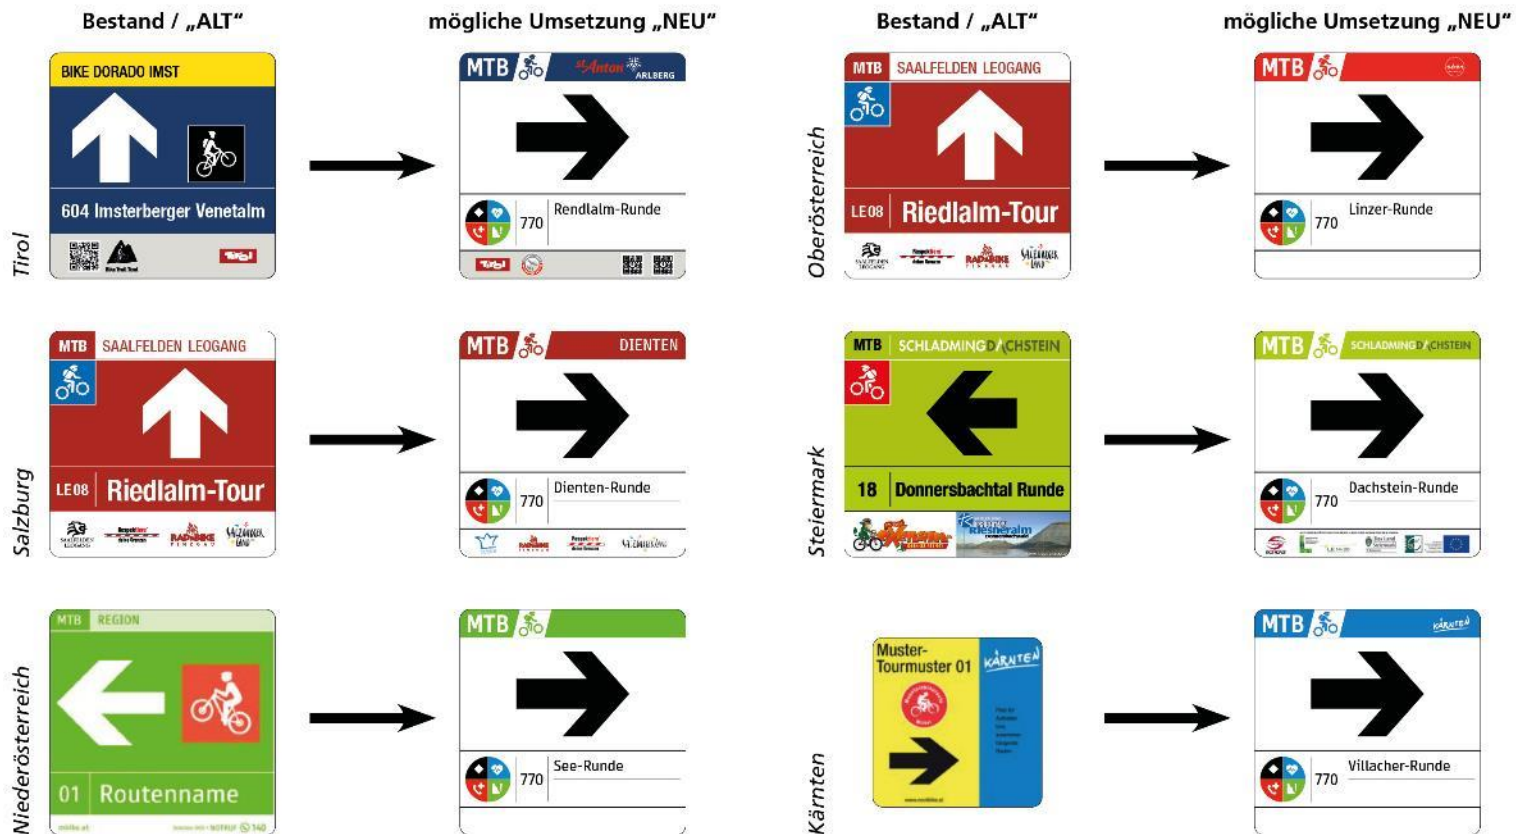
Bestand / „ALT“

mögliche Umsetzung „NEU“

Bestand / „ALT“

mögliche Umsetzung „NEU“

Tirol

BIKE DORADO IMST

604 Imsterberger Venetalm

Tirol

MTB St. Anton ARLBERG

770 Rendlalm-Runde

Tirol

Oberösterreich

MTB SAALFELDEN LEOGANG

LE08 Riedlalm-Tour

MTB

770 Linzer-Runde

Salzburg

MTB SAALFELDEN LEOGANG

LE08 Riedlalm-Tour

MTB DIENTEN

770 Dienten-Runde

Steiermark

MTB SCHLADMING DACHSTEIN

18 Donnersbachtal Runde

MTB SCHLADMING DACHSTEIN

770 Dachstein-Runde

Niederösterreich

MTB REGION

01 Routenname

MTB

770 See-Runde

Kärnten

Muster-Tourmuster 01

KÄRNTEN

MTB KÄRNTEN

770 Villacher-Runde